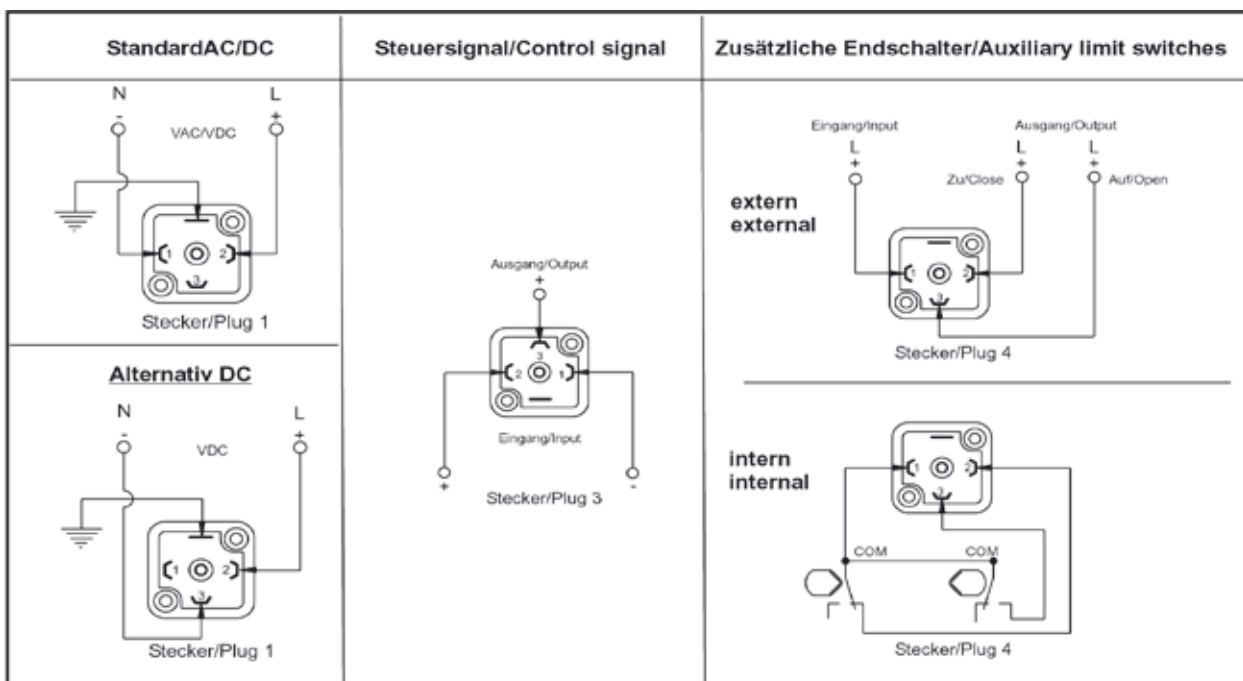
StandardAC/DC

N
-
VAC/VDC
L
+
1
2
3
Stecker/Plug 1

Alternativ DC

N
-
VDC
L
+
1
2
3
Stecker/Plug 1

Steuersignal/Control signal

Ausgang/Output
+
3
2
1
Eingang/Input
+
-
Stecker/Plug 3

Zusätzliche Endschalter/Auxiliary limit switches

Eingang/Input
L
+
Ausgang/Output
L
+
L
+
Zu/Close
Auf/Open
extern
external
1
2
3
Stecker/Plug 4

intern
internal
1
2
3
COM
COM
Stecker/Plug 4